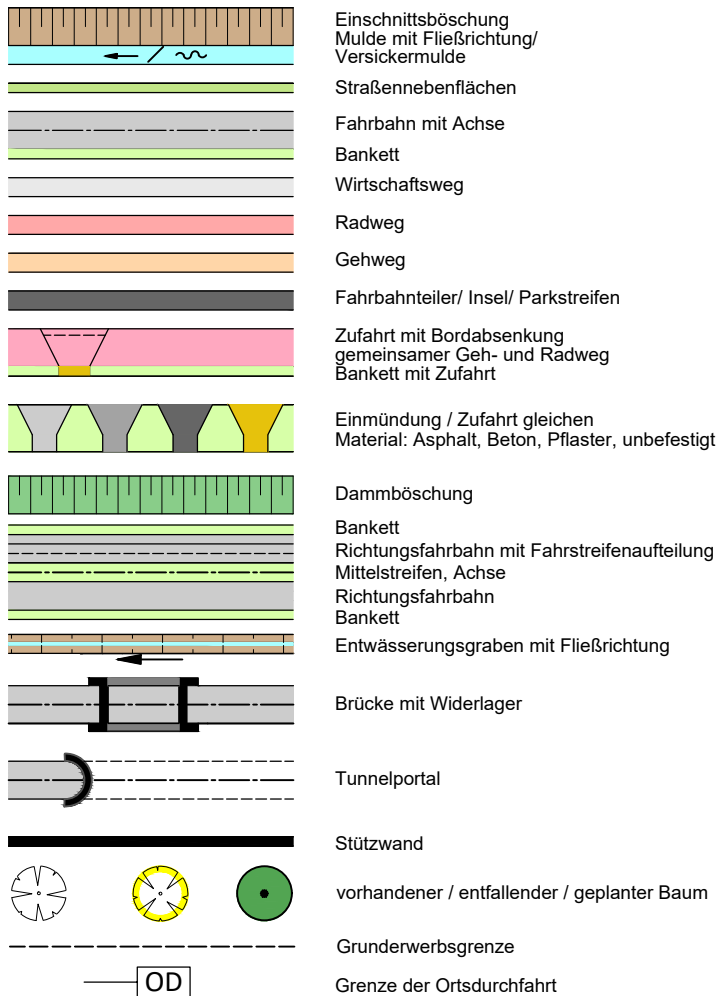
Einschnittsböschung
Mulde mit Fließrichtung/
Versickermulde

Straßennebenflächen

Fahrbahn mit Achse

Bankett

Wirtschaftsweg

Radweg

Gehweg

Fahrbahnteiler/ Insel/ Parkstreifen

Zufahrt mit Bordabsenkung
gemeinsamer Geh- und Radweg
Bankett mit Zufahrt

Einmündung / Zufahrt gleichen
Material: Asphalt, Beton, Pflaster, unbefestigt

Dammböschung

Bankett
Richtungsfahrbahn mit Fahrstreifenaufteilung
Mittelstreifen, Achse
Richtungsfahrbahn
Bankett

Entwässerungsgraben mit Fließrichtung

Brücke mit Widerlager

Tunnelportal

Stützwand

vorhandener / entfallender / geplanter Baum

Grunderwerbsgrenze

OD

Grenze der Ortsdurchfahrt